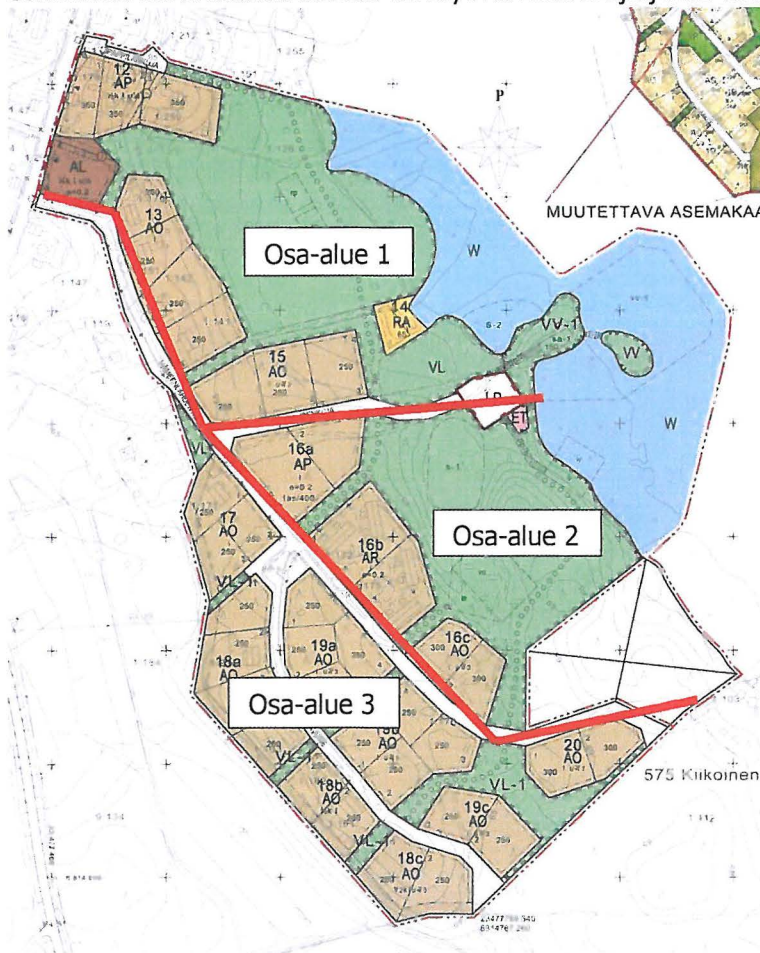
12
AP

AL

P

MUUTETTAVA ASEMAKAA

13
AO

Osa-alue 1

W

14
RA

VV-1

VV

VL

15
AO

LP

ET

W

16a
AP

VL

17
AO

16b
AR

Osa-alue 2

VL-1

19a
AO

18a
AO

16c
AO

Osa-alue 3

19b
AO

20
AO

VL

575 Kiikoinen

18b
AO

VL-1

19c
AO

VL-1

18c
AO